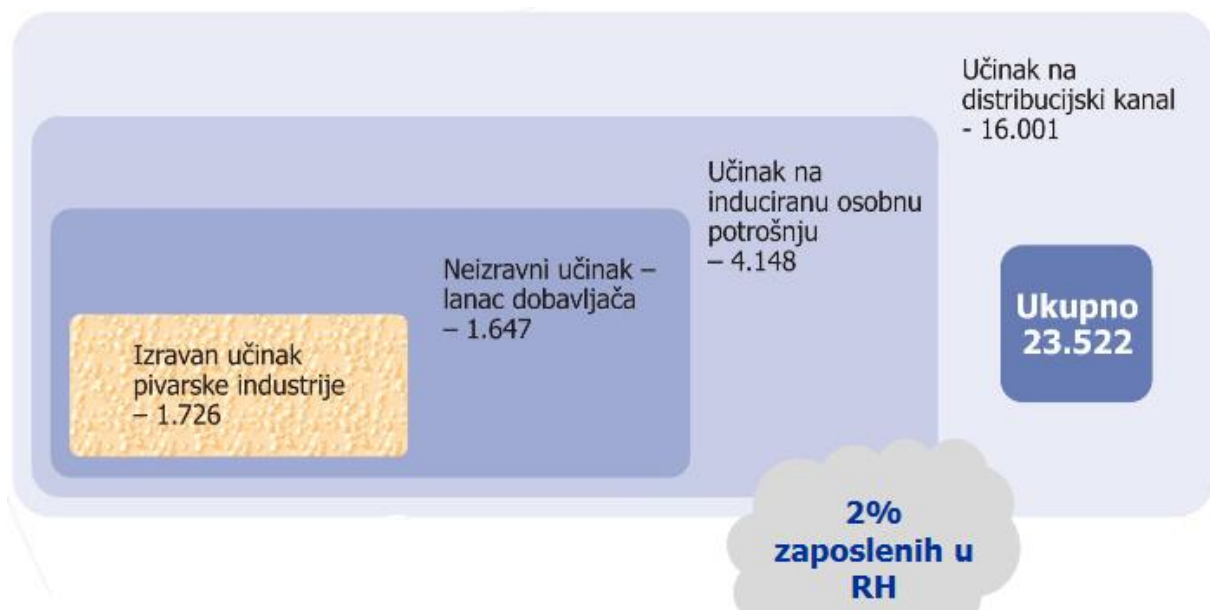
Učinak na distribucijski kanal - 16.001

Učinak na induciranu osobnu potrošnju – 4.148

Neizravni učinak – lanac dobavljača – 1.647

Izravan učinak pivarske industrije – 1.726

Ukupno 23.522

2% zaposlenih u RH